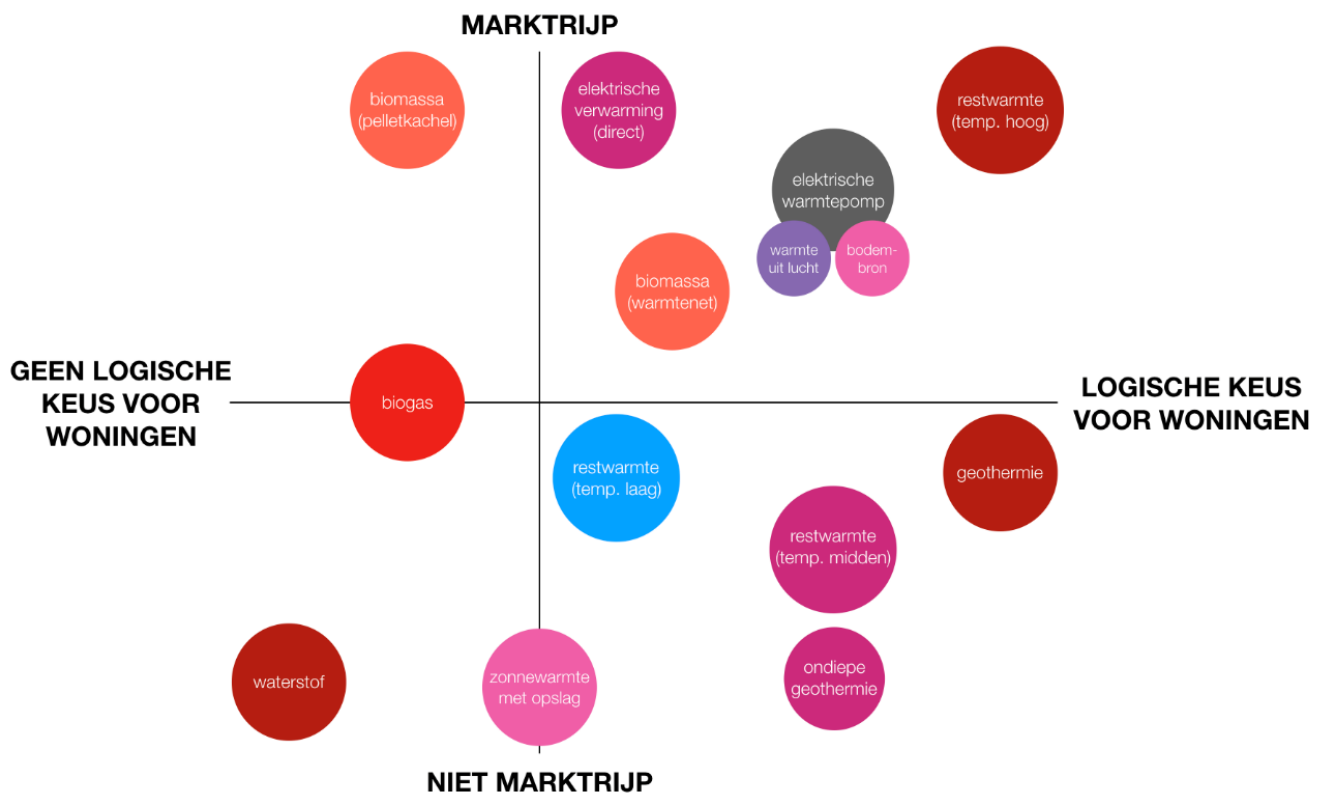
MARKTRIJP

biomassa (pelletkachel)

elektrische verwarming (direct)

restwarmte (temp. hoog)

elektrische warmtepomp

warmte uit lucht

bodembron

biomassa (warmtenet)

GEEN LOGISCHE KEUS VOOR WONINGEN

biogas

LOGISCHE KEUS VOOR WONINGEN

restwarmte (temp. laag)

geothermie

restwarmte (temp. midden)

waterstof

zonnewarmte met opslag

ondiepe geothermie

NIET MARKTRIJP